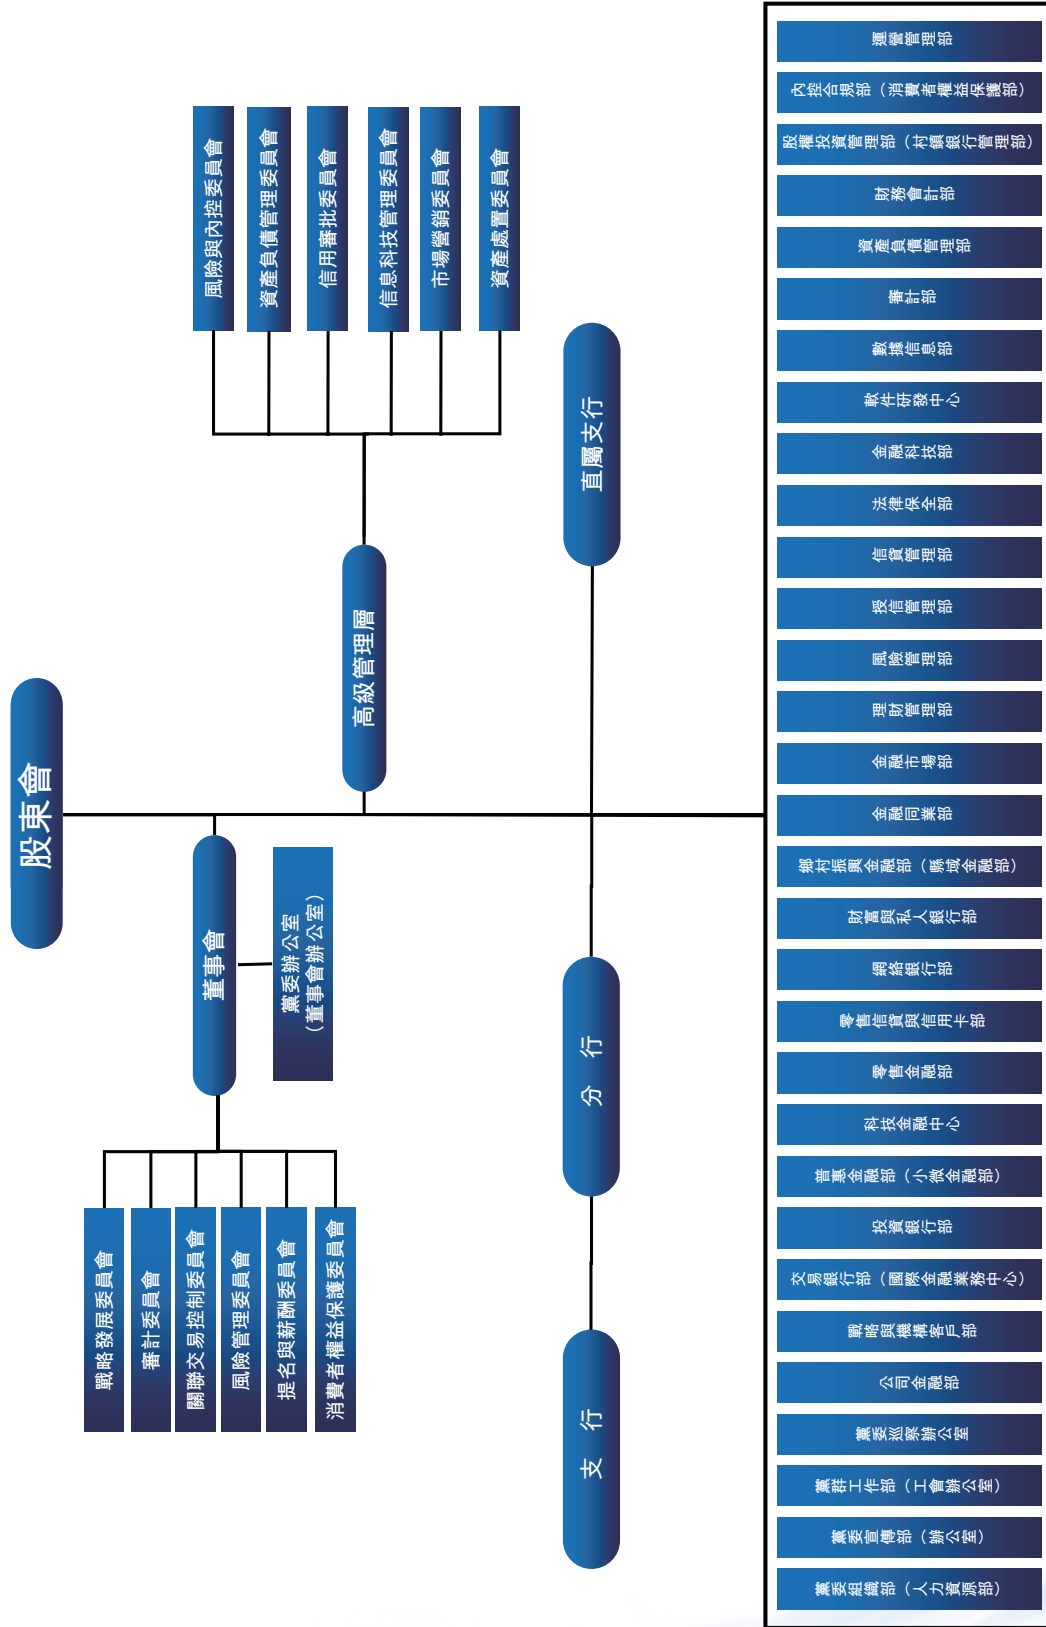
股東會

董事會

黨委辦公室（董事會辦公室）

戰略發展委員會
審計委員會
關聯交易控制委員會
風險管理委員會
提名與薪酬委員會
消費者權益保護委員會

高級管理層

風險與內控委員會
資產負債管理委員會
信用審批委員會
信息科技管理委員會
市場營銷委員會
資產處置委員會

直屬支行

分行

支行

運營管理部
內控合規部（消費者權益保護部）
股權投資管理部（村鎮銀行管理部）
財務會計部
資產負債管理部
審計部
數據信息部
軟件研發中心
金融科技部
法律保全部
信貸管理部
授信管理部
風險管理部
理財管理部
金融市場部
金融同業部
鄉村振興金融部（縣域金融部）
財富與私人銀行部
網絡銀行部
零售信貸與信用卡部
零售金融部
科技金融中心
普惠金融部（小微金融部）
投資銀行部
交易銀行部（國際金融業務中心）
戰略與機構客戶部
公司金融部
黨委巡察辦公室
黨群工作部（工會辦公室）
黨委宣傳部（辦公室）
黨委組織部（人力資源部）